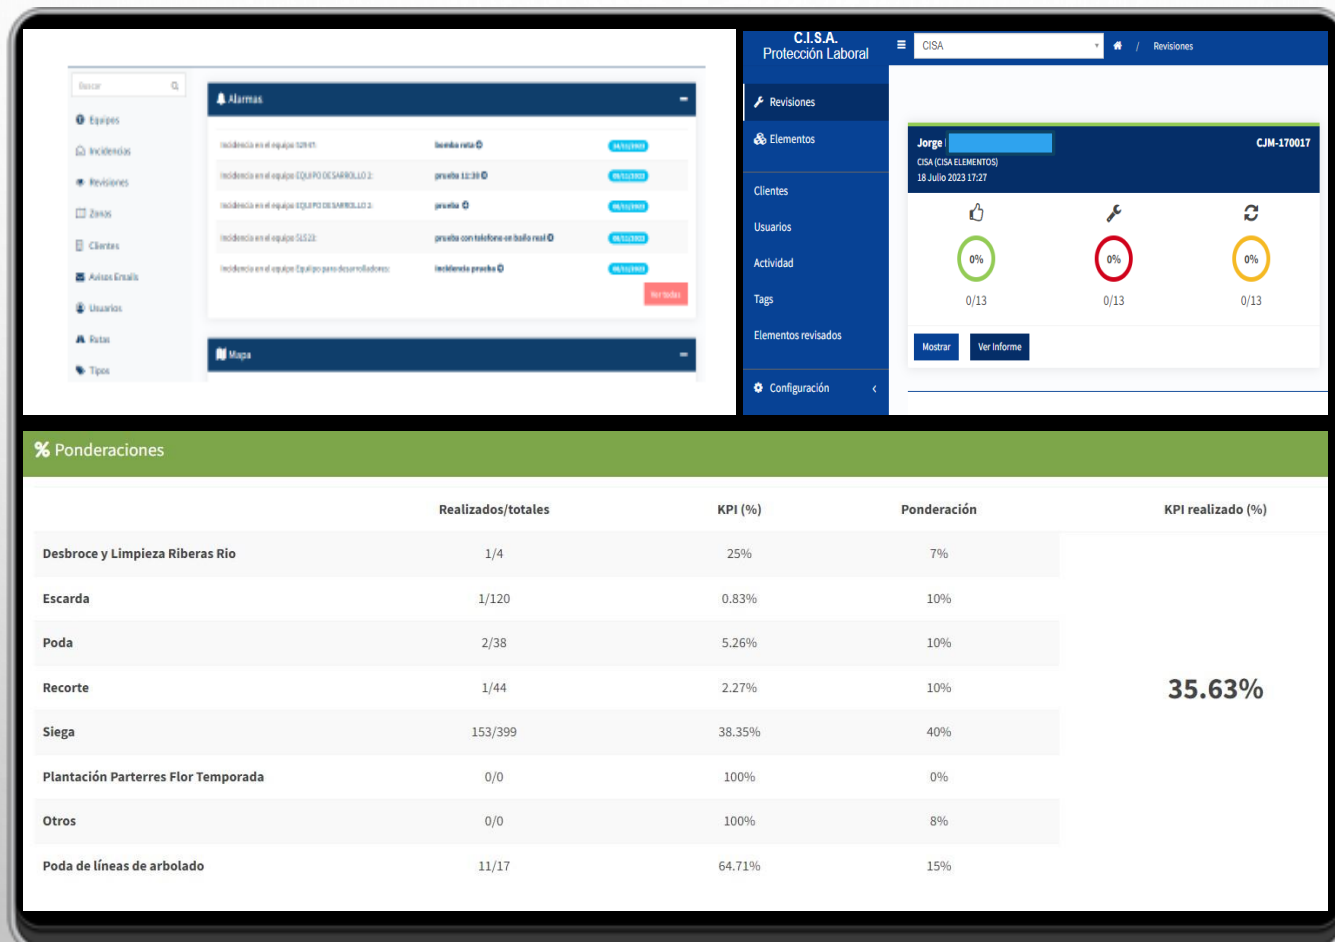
Buscar

Equipos
Incidencias
Revisiones
Zonas
Clientes
Avisos Emails
Usuarios
Rutas
Tipos

Alarmas

Incidencia en el equipo 52841: bomba rota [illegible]
Incidencia en el equipo EQUIPO DESARROLLO 2: prueba 12:30 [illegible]
Incidencia en el equipo EQUIPO DESARROLLO 2: prueba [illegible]
Incidencia en el equipo 51523: prueba con telefono en baño real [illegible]
Incidencia en el equipo Equipo para desarrolladores: incidencia prueba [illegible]

Ver todas

Mapa

C.I.S.A.
Protección Laboral

CISA

Revisiones

Revisiones
Elementos
Clientes
Usuarios
Actividad
Tags
Elementos revisados
Configuración

Jorge
CJM-170017
CISA (CISA ELEMENTOS)
18 Julio 2023 17:27

0%
0/13
0%
0/13
0%
0/13

Mostrar
Ver Informe

Ponderaciones

| | Realizados/totales | KPI (%) | Ponderación | KPI realizado (%) |
|---|---|---|---|---|
| Desbroce y Limpieza Riberas Rio | 1/4 | 25% | 7% | 35.63% |
| Escarda | 1/120 | 0.83% | 10% | |
| Poda | 2/38 | 5.26% | 10% | |
| Recorte | 1/44 | 2.27% | 10% | |
| Siega | 153/399 | 38.35% | 40% | |
| Plantación Parterres Flor Temporada | 0/0 | 100% | 0% | |
| Otros | 0/0 | 100% | 8% | |
| Poda de líneas de arbolado | 11/17 | 64.71% | 15% | |